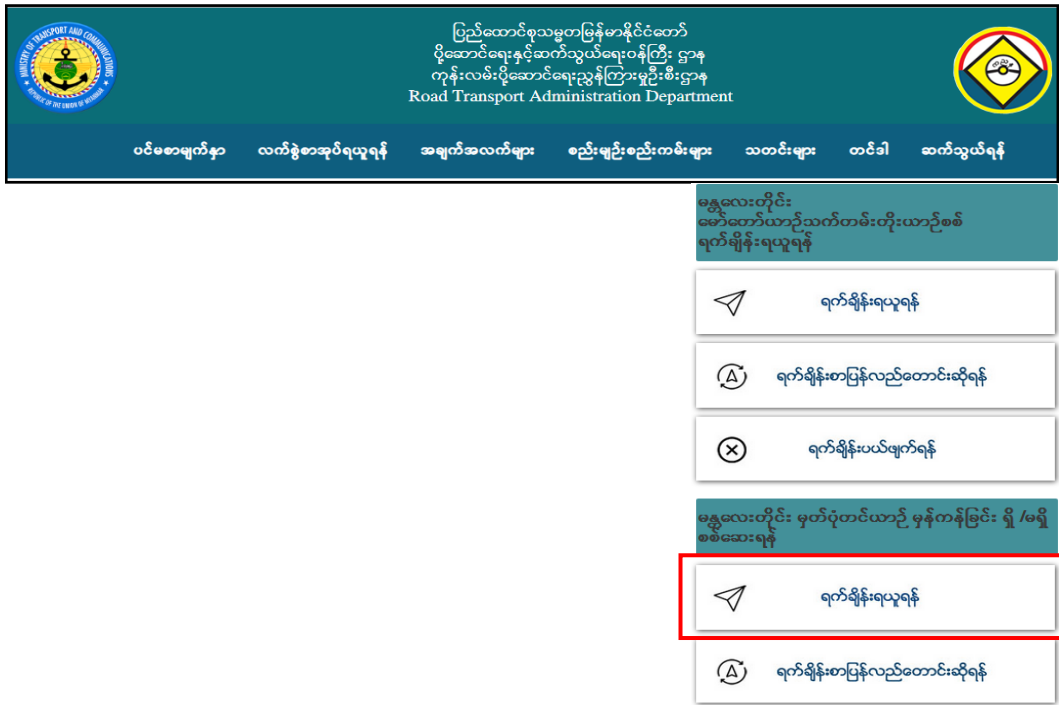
ပြည်ထောင်စုသမ္မတမြန်မာနိုင်ငံတော်
ပို့ဆောင်ရေးနှင့်ဆက်သွယ်ရေးဝန်ကြီး ဌာန
ကုန်းလမ်းပို့ဆောင်ရေးညွှန်ကြားမှုဦးစီးဌာန
Road Transport Administration Department

MINISTRY OF TRANSPORT AND COMMUNICATIONS
REPUBLIC OF THE UNION OF MYANMAR

ပင်မစာမျက်နှာ လက်စွဲစာအုပ်ရယူရန် အချက်အလက်များ စည်းမျဉ်းစည်းကမ်းများ သတင်းများ တင်ဒါ ဆက်သွယ်ရန်

မန္တလေးတိုင်း
မော်တော်ယာဉ်သက်တမ်းတိုးယာဉ်စစ်
ရက်ချိန်းရယူရန်

ရက်ချိန်းရယူရန်

ရက်ချိန်းစာပြန်လည်တောင်းဆိုရန်

ရက်ချိန်းပယ်ဖျက်ရန်

မန္တလေးတိုင်း မှတ်ပုံတင်ယာဉ် မှန်ကန်ခြင်း ရှိ /မရှိ စစ်ဆေးရန်

ရက်ချိန်းရယူရန်

ရက်ချိန်းစာပြန်လည်တောင်းဆိုရန်